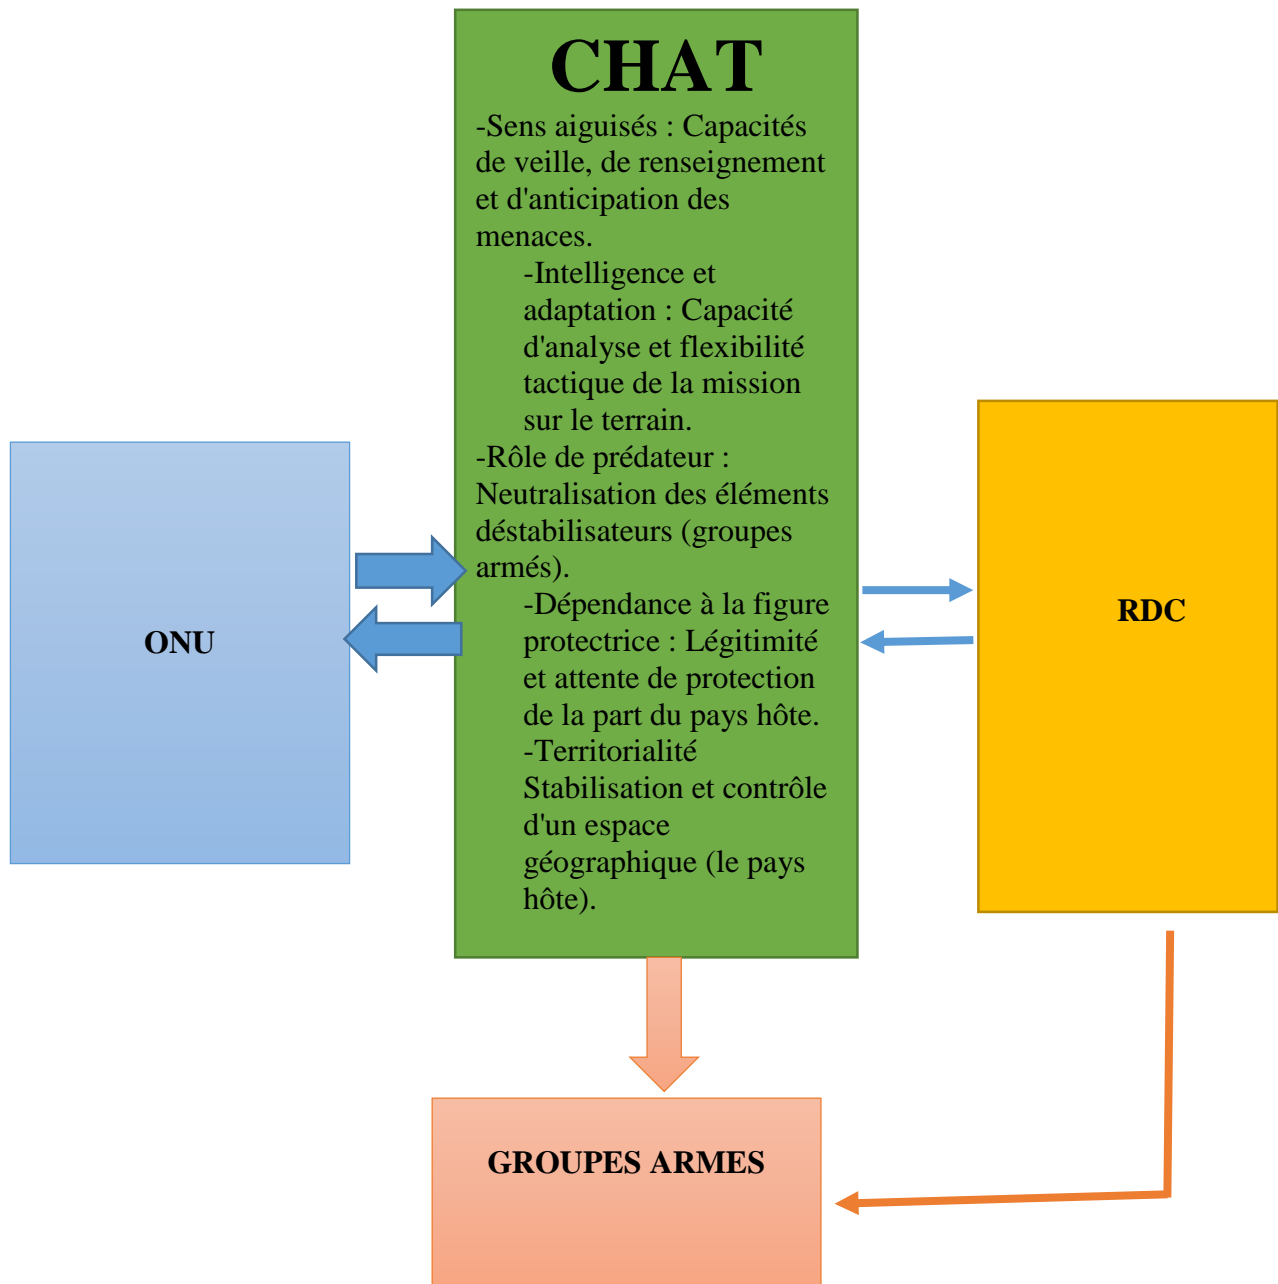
CHAT

-Sens aiguisés : Capacités de veille, de renseignement et d'anticipation des menaces.

-Intelligence et adaptation : Capacité d'analyse et flexibilité tactique de la mission sur le terrain.

-Rôle de prédateur : Neutralisation des éléments déstabilisateurs (groupes armés).

-Dépendance à la figure protectrice : Légitimité et attente de protection de la part du pays hôte.

-Territorialité Stabilisation et contrôle d'un espace géographique (le pays hôte).

ONU

RDC

GROUPES ARMES